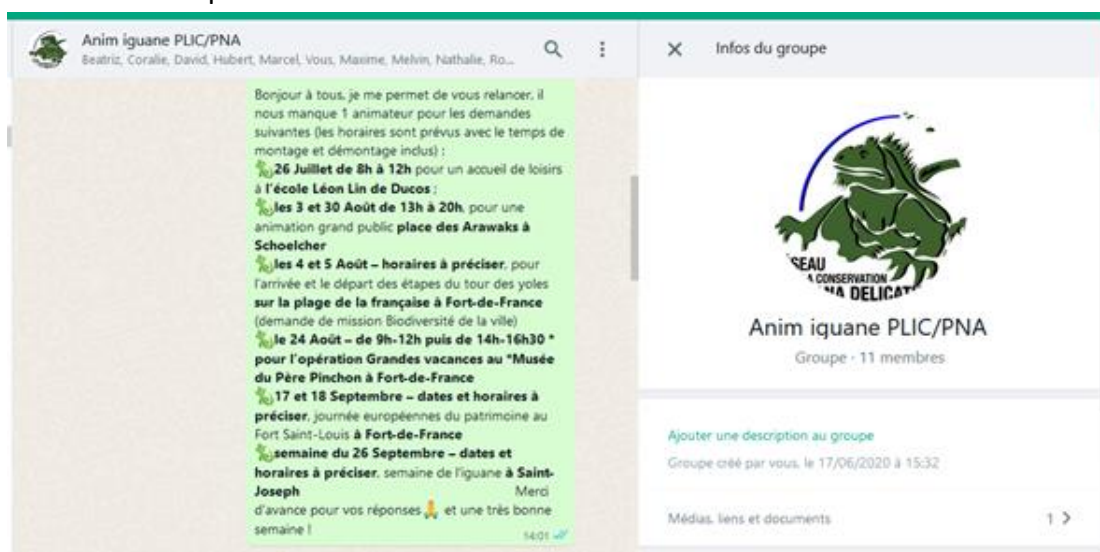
Anim iguane PLIC/PNA
Beatriz, Coralie, David, Hubert, Marcel, Vous, Maxime, Melvin, Nathalie, Ro...

Bonjour à tous, je me permet de vous relancer, il nous manque 1 animateur pour les demandes suivantes (les horaires sont prévus avec le temps de montage et démontage inclus) :
26 Juillet de 8h à 12h pour un accueil de loisirs à l'école Léon Lin de Ducos ;
les 3 et 30 Août de 13h à 20h, pour une animation grand public place des Arawaks à Schoelcher
les 4 et 5 Août – horaires à préciser, pour l'arrivée et le départ des étapes du tour des yoles sur la plage de la française à Fort-de-France (demande de mission Biodiversité de la ville)
le 24 Août – de 9h-12h puis de 14h-16h30 * pour l'opération Grandes vacances au *Musée du Père Pinchon à Fort-de-France
17 et 18 Septembre – dates et horaires à préciser, journée européennes du patrimoine au Fort Saint-Louis à Fort-de-France
semaine du 26 Septembre – dates et horaires à préciser, semaine de l'iguane à Saint-Joseph Merci d'avance pour vos réponses et une très bonne semaine !
14:01

Infos du groupe

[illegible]SEAU
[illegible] CONSERVATION
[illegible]NA DELICAT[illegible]

Anim iguane PLIC/PNA
Groupe · 11 membres

Ajouter une description au groupe
Groupe créé par vous, le 17/06/2020 à 15:32

Médias, liens et documents
1 >